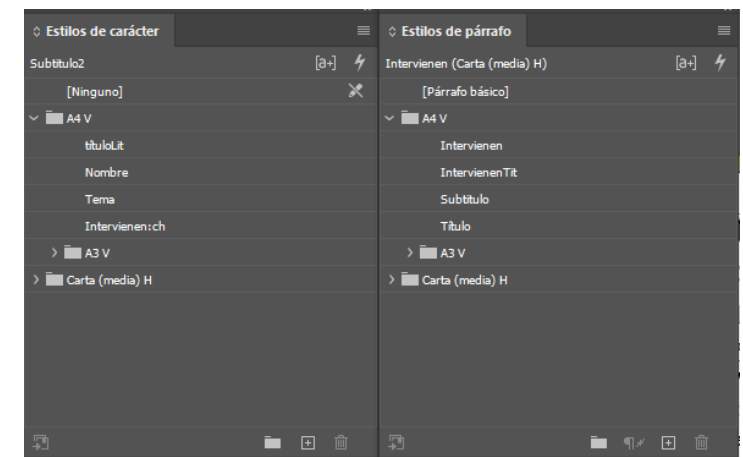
Estilos de carácter

Subtitulo2

[a+]

[Ninguno]

A4 V

tituloLit

Nombre

Tema

Intervienen:ch

A3 V

Carta (media) H

Estilos de párrafo

Intervienen (Carta (media) H)

[a+]

[Párrafo básico]

A4 V

Intervienen

IntervienenTit

Subtitulo

Título

A3 V

Carta (media) H